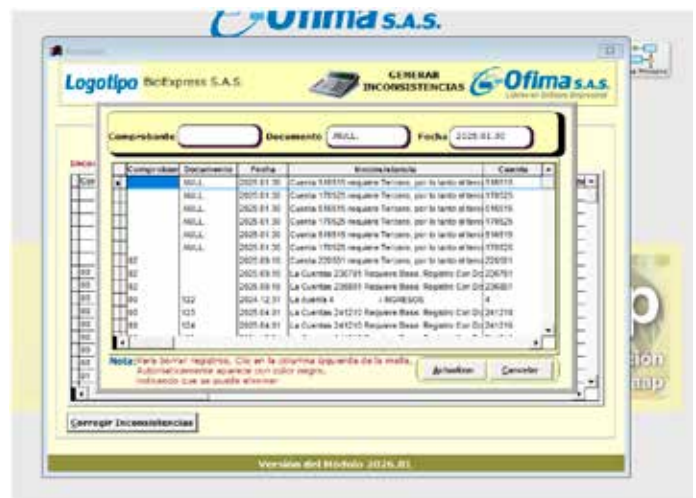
Ofima S.A.S.

Logotipo BioExpress S.A.S.

GENERAR INCONSISTENCIAS

Ofima S.A.S.

Comprobante

Documento NULL

Fecha 2026.01.30

| Comprobant | Documento | Fecha | Inconsistencia | Cuenta |
|---|---|---|---|---|
| | NULL | 2026.01.30 | Cuenta 516515 requiere Tercero, por lo tanto el temo | 516515 |
| | NULL | 2026.01.30 | Cuenta 176525 requiere Tercero, por lo tanto el temo | 176525 |
| | NULL | 2026.01.30 | Cuenta 516515 requiere Tercero, por lo tanto el temo | 516515 |
| | NULL | 2026.01.30 | Cuenta 176525 requiere Tercero, por lo tanto el temo | 176525 |
| | NULL | 2026.01.30 | Cuenta 516515 requiere Tercero, por lo tanto el temo | 516515 |
| | NULL | 2026.01.30 | Cuenta 176525 requiere Tercero, por lo tanto el temo | 176525 |
| 87 | | 2026.03.15 | Cuenta 226501 requiere Tercero, por lo tanto el temo | 226501 |
| 82 | | 2026.03.15 | La Cuentas 236701 Requiere Base. Registro Con Dc | 236701 |
| 82 | | 2026.03.15 | La Cuentas 236801 Requiere Base. Registro Con Dc | 236801 |
| 84 | 322 | 2024.12.31 | La cuenta 4 - INGRESOS | 4 |
| 85 | 123 | 2025.04.01 | La Cuentas 241210 Requiere Base. Registro Con Dc | 241210 |
| 85 | 124 | 2025.04.01 | La Cuentas 241210 Requiere Base. Registro Con Dc | 241210 |

Nota: Para borrar registros, Clic en la columna izquierda de la malla, Automaticamente aparece con color negro, indicando que se puede eliminar

Actualizar

Cancelar

Corregir Inconsistencias

Version del Modulo 2026.01